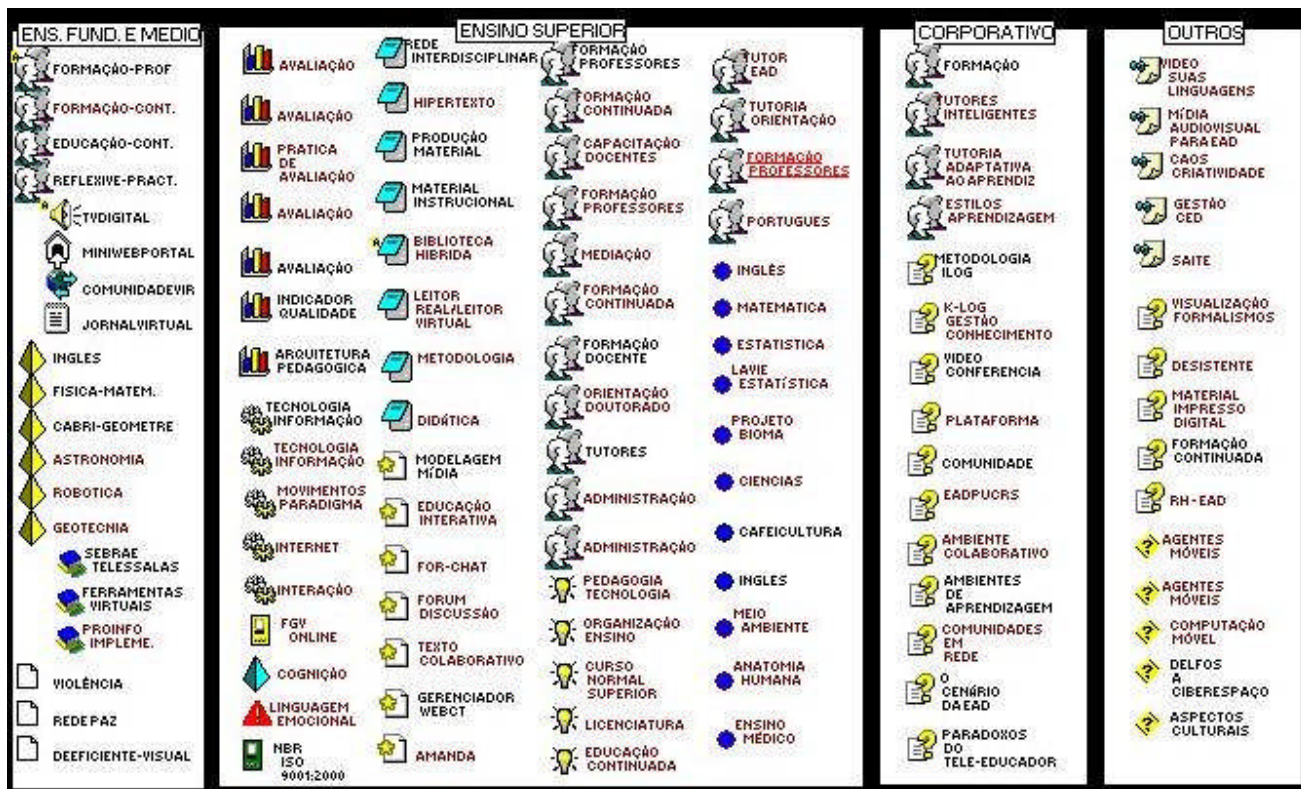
ENS. FUND. E MEDIO

FORMAÇÃO-PROF
FORMAÇÃO-CONT.
EDUCAÇÃO-CONT.
REFLEXIVE-PRACT.
TVDIGITAL
MINIWEBPORTAL
COMUNIDADEVIR
JORNALVIRTUAL
INGLES
FISICA-MATEM.
CABRI-GEOMETRE
ASTRONOMIA
ROBOTICA
GEOTECNIA
SEBRAE TELESSALAS
FERRAMENTAS VIRTUAIS
PROINFO IMPLEME.
VIOLÊNCIA
REDE PAZ
DEEFICIENTE-VISUAL

ENSINO SUPERIOR

AVALIAÇÃO
AVALIAÇÃO
PRATICA DE AVALIAÇÃO
AVALIAÇÃO
AVALIAÇÃO
INDICADOR QUALIDADE
ARQUITETURA PEDAGOGICA
TECNOLOGIA INFORMAÇÃO
TECNOLOGIA INFORMAÇÃO
MOVIMENTOS PARADIGMA
INTERNET
INTERAÇÃO
FGV ONLINE
COGNIÇÃO
LINGUAGEM EMOCIONAL
NBR ISO 9001:2000

REDE INTERDISCIPLINAR
HIPERTEXTO
PRODUÇÃO MATERIAL
MATERIAL INSTRUCIONAL
BIBLIOTECA HIBRIDA
LEITOR REAL/LEITOR VIRTUAL
METODOLOGIA
DIDÁTICA
MODELAGEM MÍDIA
EDUCAÇÃO INTERATIVA
FOR-CHAT
FORUM DISCUSSÃO
TEXTO COLABORATIVO
GERENCIADOR WEBCT
AMANDA

FORMAÇÃO PROFESSORES
FORMAÇÃO CONTINUADA
CAPACITAÇÃO DOCENTES
FORMAÇÃO PROFESSORES
MEDIAÇÃO
FORMAÇÃO CONTINUADA
FORMAÇÃO DOCENTE
ORIENTAÇÃO DOUTORADO
TUTORES
ADMINISTRAÇÃO
ADMINISTRAÇÃO
PEDAGOGIA TECNOLOGIA
ORGANIZAÇÃO ENSINO
CURSO NORMAL SUPERIOR
LICENCIATURA
EDUCAÇÃO CONTINUADA

TUTOR EAD
TUTORIA ORIENTAÇÃO
FORMAÇÃO PROFESSORES
PORTUGUES
INGLÊS
MATEMATICA
ESTATISTICA
LAVIE ESTATÍSTICA
PROJETO BIOMA
CIENCIAS
CAFEICULTURA
INGLES
MEIO AMBIENTE
ANATOMIA HUMANA
ENSINO MÉDICO

CORPORATIVO

FORMAÇÃO
TUTORES INTELIGENTES
TUTORIA ADAPTATIVA AO APRENDIZ
ESTILOS APRENDIZAGEM
METODOLOGIA ILOG
K-LOG GESTÃO CONHECIMENTO
VIDEO CONFERENCIA
PLATAFORMA
COMUNIDADE
EADPUCRS
AMBIENTE COLABORATIVO
AMBIENTES DE APRENDIZAGEM
COMUNIDADES EM REDE
O CENÁRIO DA EAD
PARADOXOS DO TELE-EDUCADOR

OUTROS

VIDEO SUAS LINGUAGENS
MÍDIA AUDIOVISUAL PARA EAD
CAOS CRIATIVIDADE
GESTÃO CED
SAITE
VISUALIZAÇÃO FORMALISMOS
DESISTENTE
MATERIAL IMPRESSO DIGITAL
FORMAÇÃO CONTINUADA
RH-EAD
AGENTES MÓVEIS
AGENTES MÓVEIS
COMPUTAÇÃO MÓVEL
DELFOS A CIBERESPAÇO
ASPECTOS CULTURAIS